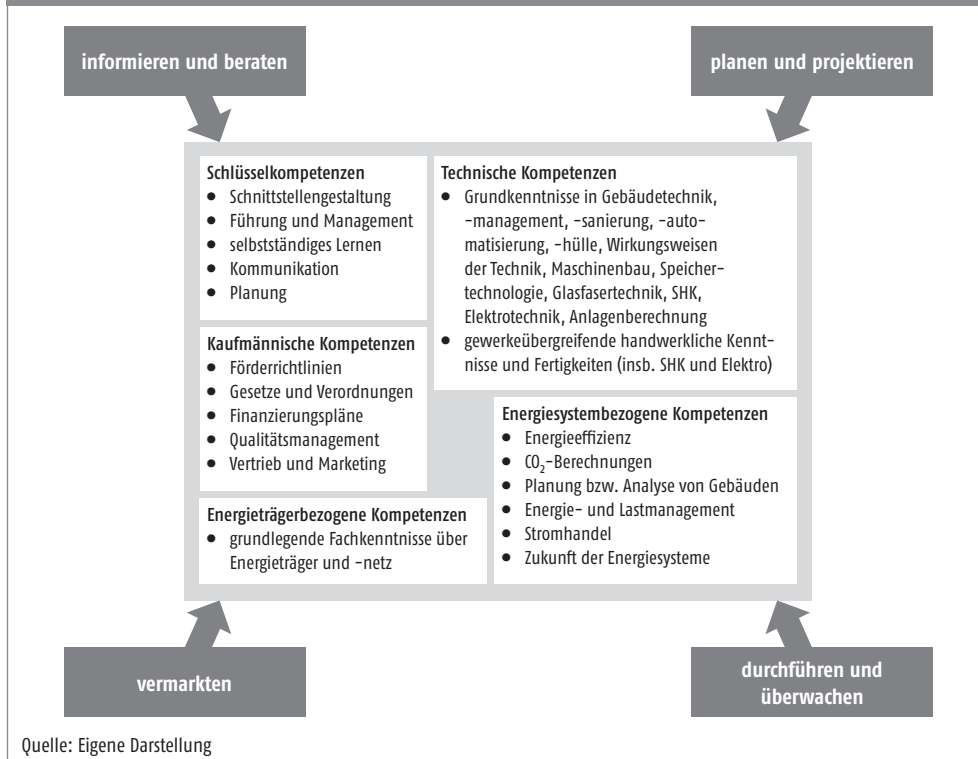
informieren und beraten

planen und projektieren

Schlüsselkompetenzen
- Schnittstellengestaltung
- Führung und Management
- selbstständiges Lernen
- Kommunikation
- Planung

Technische Kompetenzen
- Grundkenntnisse in Gebäudetechnik, -management, -sanierung, -automatisierung, -hülle, Wirkungsweisen der Technik, Maschinenbau, Speichertechnologie, Glasfasertechnik, SHK, Elektrotechnik, Anlagenberechnung
- gewerkeübergreifende handwerkliche Kenntnisse und Fertigkeiten (insb. SHK und Elektro)

Kaufmännische Kompetenzen
- Förderrichtlinien
- Gesetze und Verordnungen
- Finanzierungspläne
- Qualitätsmanagement
- Vertrieb und Marketing

Energiesystembezogene Kompetenzen
- Energieeffizienz
- $CO_2$-Berechnungen
- Planung bzw. Analyse von Gebäuden
- Energie- und Lastmanagement
- Stromhandel
- Zukunft der Energiesysteme

Energieträgerbezogene Kompetenzen
- grundlegende Fachkenntnisse über Energieträger und -netz

vermarkten

durchführen und überwachen

Quelle: Eigene Darstellung